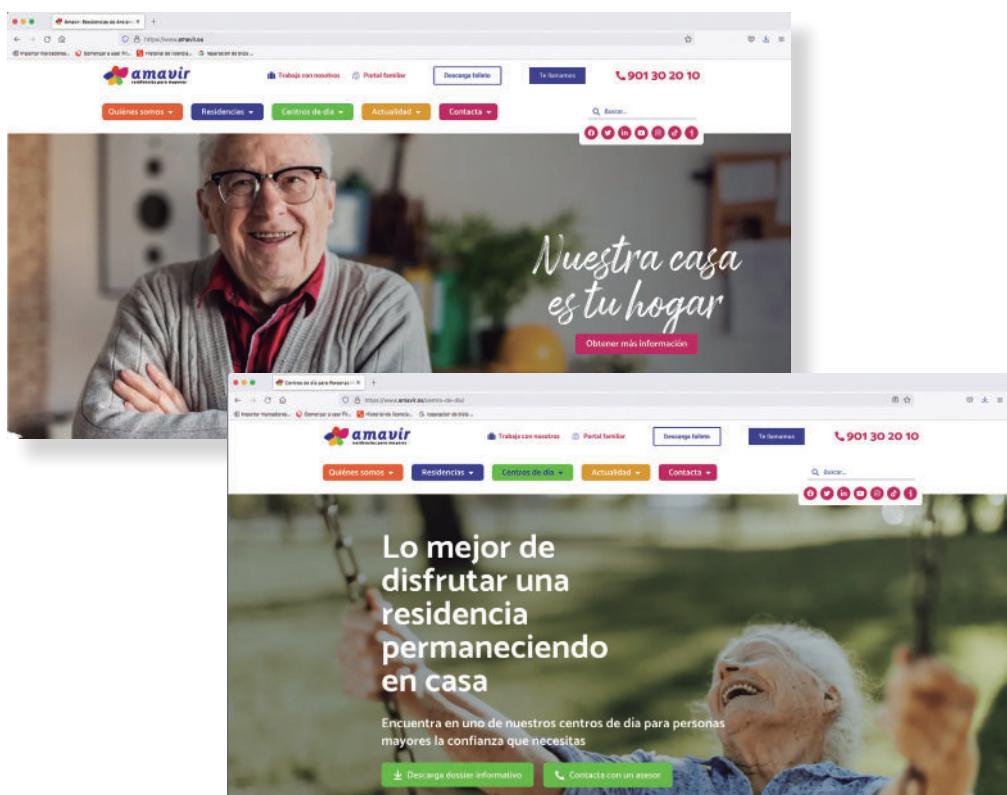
Amavir - Residencias de Ancianos

https://www.amavir.es

Importar marcadores... Comenzar a usar Fi... Historial de licencia... reparacion de trolo...

amavir
residencias para mayores

Trabaja con nosotros Portal familiar Descarga folleto Te llamamos 901 30 20 10

Quiénes somos Residencias Centros de día Actualidad Contacta

Buscar...

Nuestra casa es tu hogar

Obtener más información

Centros de día para Personas

https://www.amavir.es/centro-de-dia/

Importar marcadores... Comenzar a usar Fi... Historial de licencia... reparacion de trolo...

amavir
residencias para mayores

Trabaja con nosotros Portal familiar Descarga folleto Te llamamos 901 30 20 10

Quiénes somos Residencias Centros de día Actualidad Contacta

Buscar...

Lo mejor de disfrutar una residencia permaneciendo en casa

Encuentra en uno de nuestros centros de día para personas mayores la confianza que necesitas

Descarga dossier informativo Contacta con un asesor